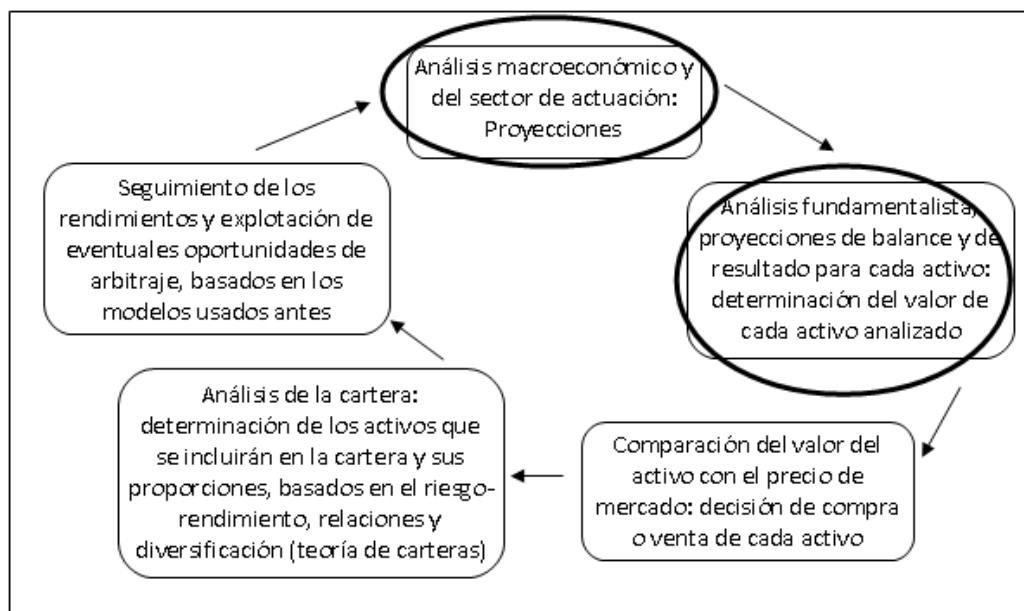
Análisis macroeconómico y del sector de actuación: Proyecciones

Análisis fundamentalista, proyecciones de balance y de resultado para cada activo: determinación del valor de cada activo analizado

Comparación del valor del activo con el precio de mercado: decisión de compra o venta de cada activo

Análisis de la cartera: determinación de los activos que se incluirán en la cartera y sus proporciones, basados en el riesgo-rendimiento, relaciones y diversificación (teoría de carteras)

Seguimiento de los rendimientos y explotación de eventuales oportunidades de arbitraje, basados en los modelos usados antes